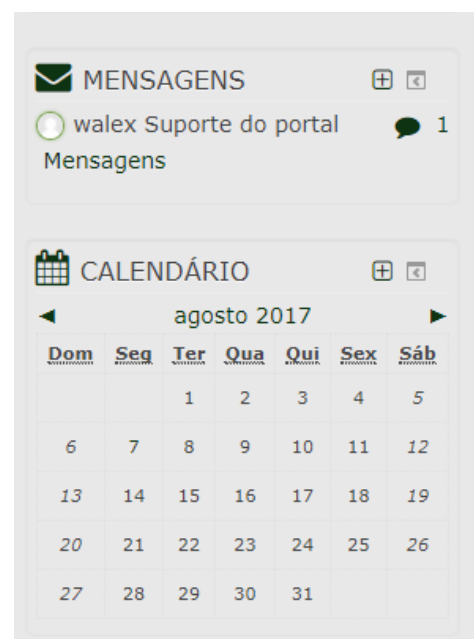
MENSAGENS

walex Suporte do portal 1

Mensagens

CALENDÁRIO

◄ agosto 2017 ►

| Dom | Seg | Ter | Qua | Qui | Sex | Sáb |
|---|---|---|---|---|---|---|
| | | 1 | 2 | 3 | 4 | 5 |
| 6 | 7 | 8 | 9 | 10 | 11 | 12 |
| 13 | 14 | 15 | 16 | 17 | 18 | 19 |
| 20 | 21 | 22 | 23 | 24 | 25 | 26 |
| 27 | 28 | 29 | 30 | 31 | | |